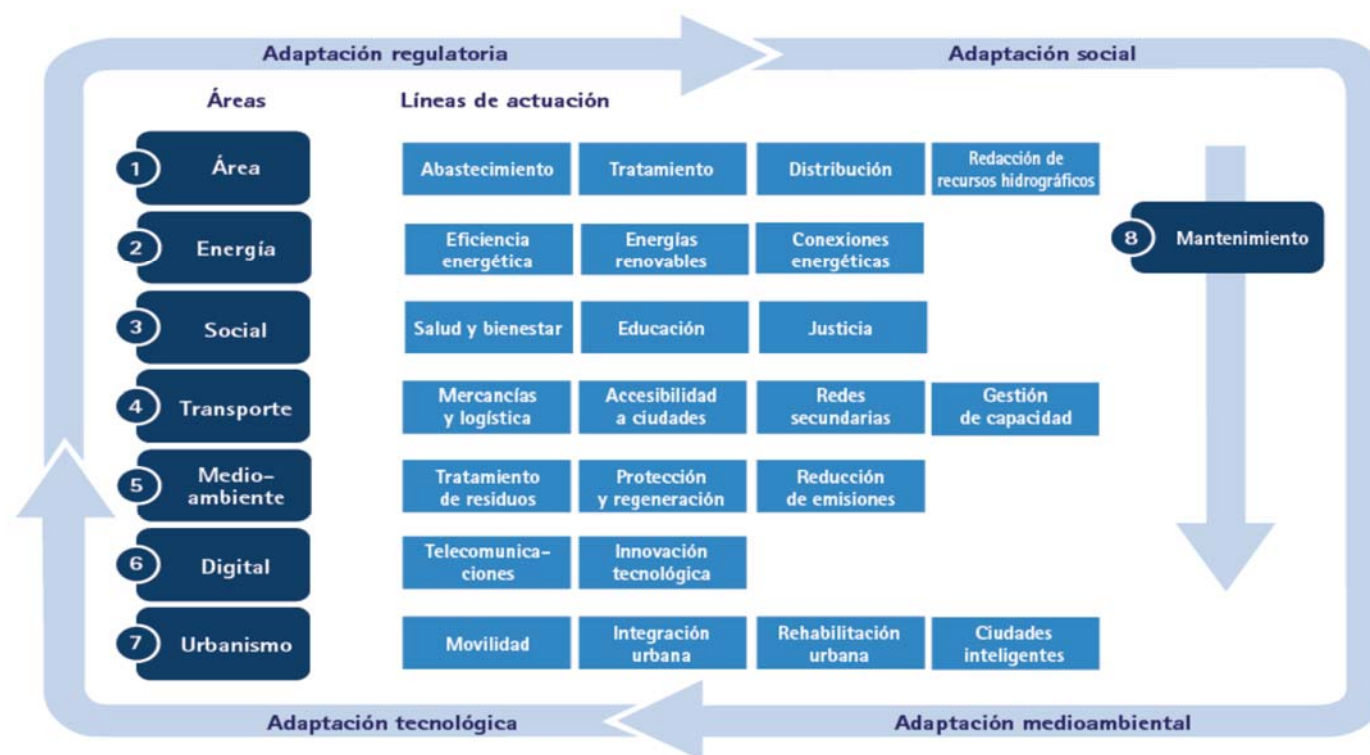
Adaptación regulatoria

Adaptación social

Áreas

Líneas de actuación

| | | | | |
|---|---|---|---|---|
| 1 Área | Abastecimiento | Tratamiento | Distribución | Redacción de recursos hidrográficos |
| 2 Energía | Eficiencia energética | Energías renovables | Conexiones energéticas | |
| 3 Social | Salud y bienestar | Educación | Justicia | |
| 4 Transporte | Mercancías y logística | Accesibilidad a ciudades | Redes secundarias | Gestión de capacidad |
| 5 Medio-ambiente | Tratamiento de residuos | Protección y regeneración | Reducción de emisiones | |
| 6 Digital | Telecomunicaciones | Innovación tecnológica | | |
| 7 Urbanismo | Movilidad | Integración urbana | Rehabilitación urbana | Ciudades inteligentes |

8 Mantenimiento

Adaptación tecnológica

Adaptación medioambiental